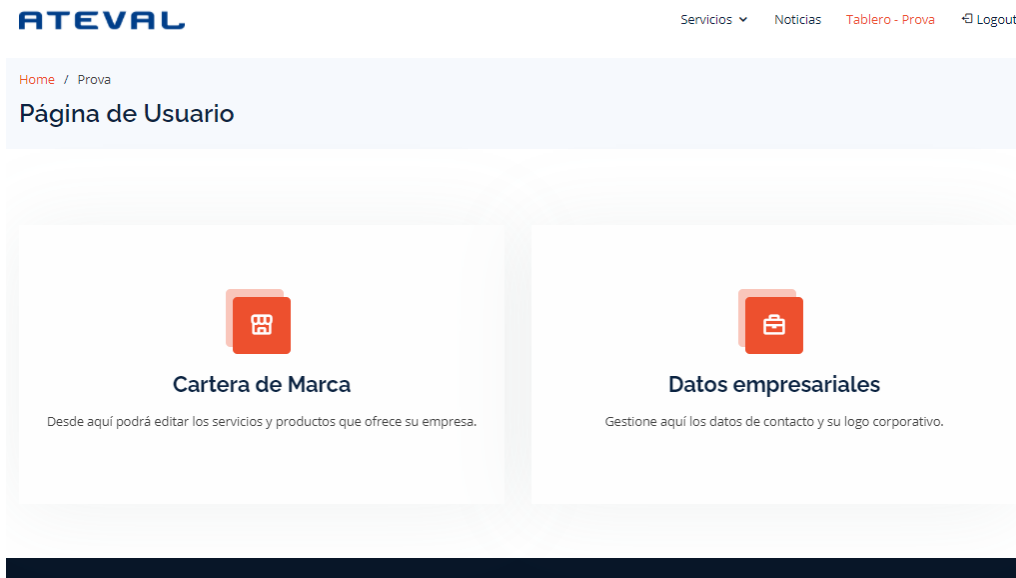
ATEVAL

Servicios Noticias Tablero - Prova Logout

Home / Prova

Página de Usuario

Cartera de Marca

Desde aquí podrá editar los servicios y productos que ofrece su empresa.

Datos empresariales

Gestione aquí los datos de contacto y su logo corporativo.